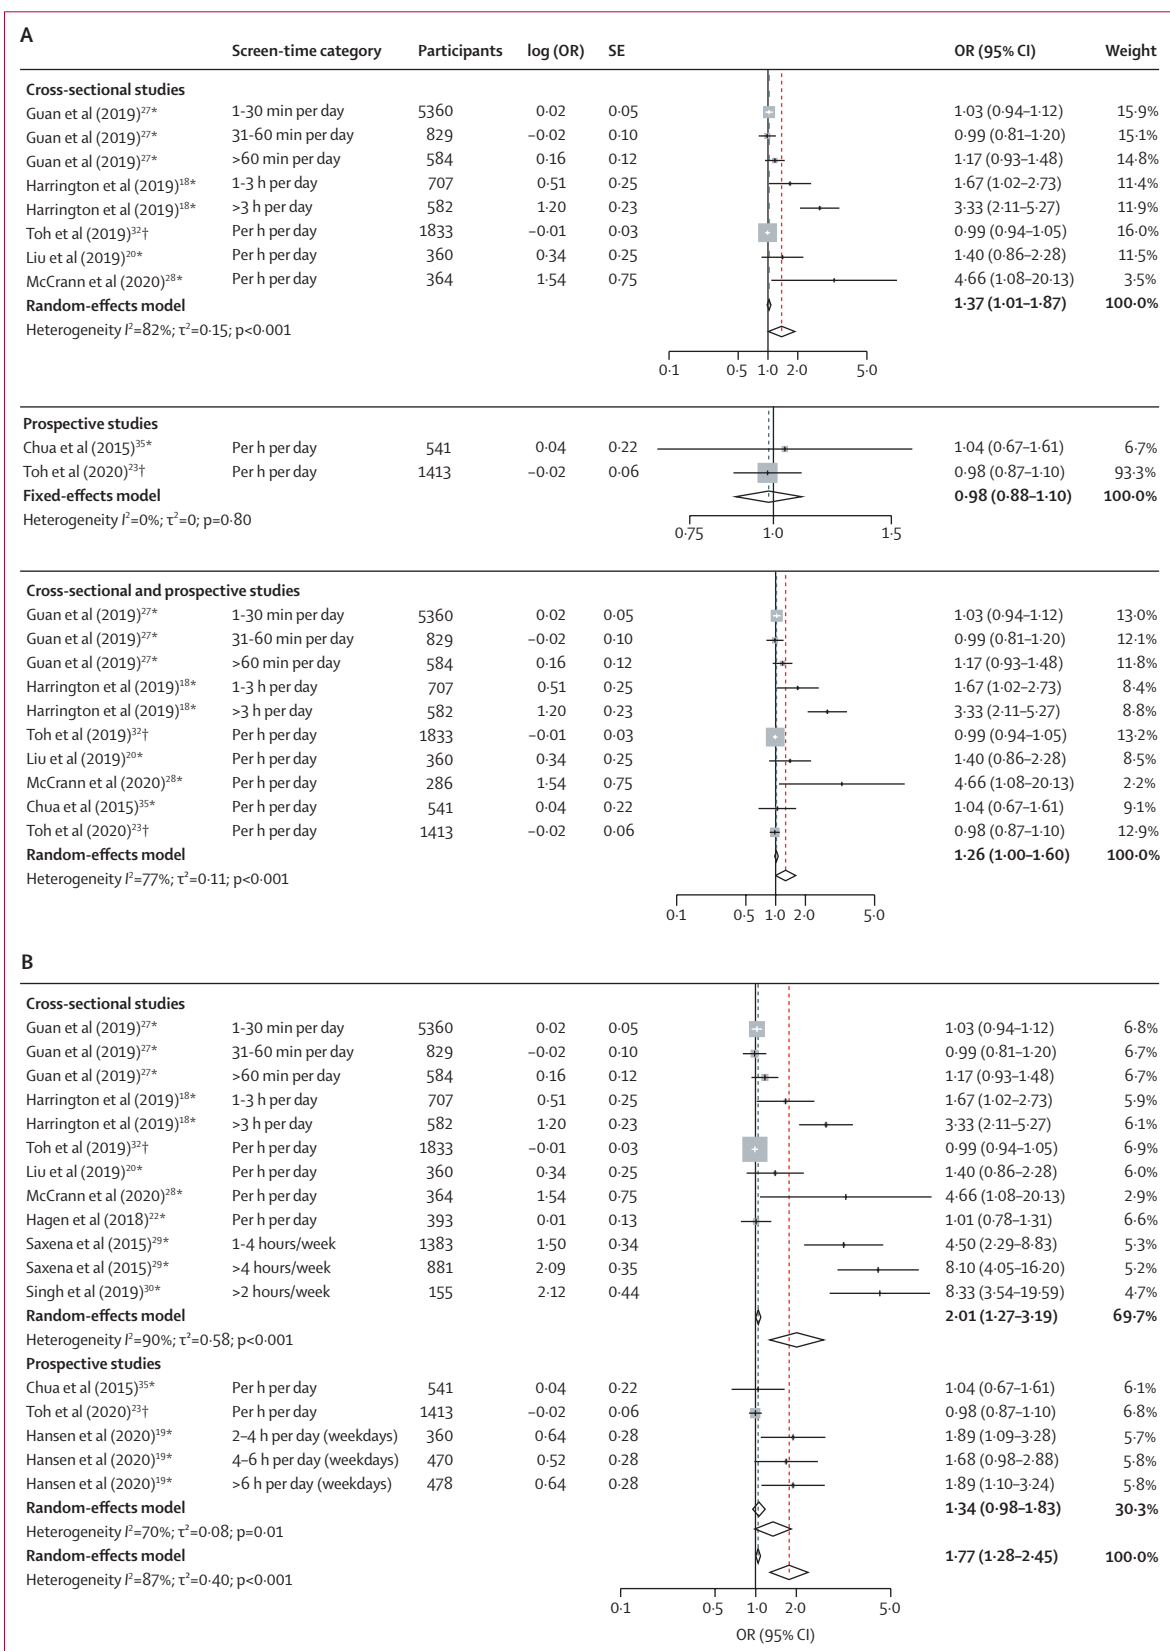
A

| | Screen-time category | Participants | log (OR) | SE | OR (95% CI) | Weight |
|---|---|---|---|---|---|---|
| **Cross-sectional studies** | | | | | | |
| Guan et al (2019)$^{27}$* | 1-30 min per day | 5360 | 0·02 | 0·05 | 1·03 (0·94–1·12) | 15·9% |
| Guan et al (2019)$^{27}$* | 31-60 min per day | 829 | –0·02 | 0·10 | 0·99 (0·81–1·20) | 15·1% |
| Guan et al (2019)$^{27}$* | >60 min per day | 584 | 0·16 | 0·12 | 1·17 (0·93–1·48) | 14·8% |
| Harrington et al (2019)$^{18}$* | 1-3 h per day | 707 | 0·51 | 0·25 | 1·67 (1·02–2·73) | 11·4% |
| Harrington et al (2019)$^{18}$* | >3 h per day | 582 | 1·20 | 0·23 | 3·33 (2·11–5·27) | 11·9% |
| Toh et al (2019)$^{32}$† | Per h per day | 1833 | –0·01 | 0·03 | 0·99 (0·94–1·05) | 16·0% |
| Liu et al (2019)$^{20}$* | Per h per day | 360 | 0·34 | 0·25 | 1·40 (0·86–2·28) | 11·5% |
| McCrann et al (2020)$^{28}$* | Per h per day | 364 | 1·54 | 0·75 | 4·66 (1·08–20·13) | 3·5% |
| **Random-effects model** | | | | | **1·37 (1·01–1·87)** | **100·0%** |

Heterogeneity $I^2$=82%; τ$^2$=0·15; p<0·001

0·1 0·5 1·0 2·0 5·0

| | | | | | | |
|---|---|---|---|---|---|---|
| **Prospective studies** | | | | | | |
| Chua et al (2015)$^{35}$* | Per h per day | 541 | 0·04 | 0·22 | 1·04 (0·67–1·61) | 6·7% |
| Toh et al (2020)$^{23}$† | Per h per day | 1413 | –0·02 | 0·06 | 0·98 (0·87–1·10) | 93·3% |
| **Fixed-effects model** | | | | | **0·98 (0·88–1·10)** | **100·0%** |

Heterogeneity $I^2$=0%; τ$^2$=0; p=0·80

0·75 1·0 1·5

| | | | | | | |
|---|---|---|---|---|---|---|
| **Cross-sectional and prospective studies** | | | | | | |
| Guan et al (2019)$^{27}$* | 1-30 min per day | 5360 | 0·02 | 0·05 | 1·03 (0·94–1·12) | 13·0% |
| Guan et al (2019)$^{27}$* | 31-60 min per day | 829 | –0·02 | 0·10 | 0·99 (0·81–1·20) | 12·1% |
| Guan et al (2019)$^{27}$* | >60 min per day | 584 | 0·16 | 0·12 | 1·17 (0·93–1·48) | 11·8% |
| Harrington et al (2019)$^{18}$* | 1-3 h per day | 707 | 0·51 | 0·25 | 1·67 (1·02–2·73) | 8·4% |
| Harrington et al (2019)$^{18}$* | >3 h per day | 582 | 1·20 | 0·23 | 3·33 (2·11–5·27) | 8·8% |
| Toh et al (2019)$^{32}$† | Per h per day | 1833 | –0·01 | 0·03 | 0·99 (0·94–1·05) | 13·2% |
| Liu et al (2019)$^{20}$* | Per h per day | 360 | 0·34 | 0·25 | 1·40 (0·86–2·28) | 8·5% |
| McCrann et al (2020)$^{28}$* | Per h per day | 286 | 1·54 | 0·75 | 4·66 (1·08–20·13) | 2·2% |
| Chua et al (2015)$^{35}$* | Per h per day | 541 | 0·04 | 0·22 | 1·04 (0·67–1·61) | 9·1% |
| Toh et al (2020)$^{23}$† | Per h per day | 1413 | –0·02 | 0·06 | 0·98 (0·87–1·10) | 12·9% |
| **Random-effects model** | | | | | **1·26 (1·00–1·60)** | **100·0%** |

Heterogeneity $I^2$=77%; τ$^2$=0·11; p<0·001

0·1 0·5 1·0 2·0 5·0

B

| | | | | | | |
|---|---|---|---|---|---|---|
| **Cross-sectional studies** | | | | | | |
| Guan et al (2019)$^{27}$* | 1-30 min per day | 5360 | 0·02 | 0·05 | 1·03 (0·94–1·12) | 6·8% |
| Guan et al (2019)$^{27}$* | 31-60 min per day | 829 | –0·02 | 0·10 | 0·99 (0·81–1·20) | 6·7% |
| Guan et al (2019)$^{27}$* | >60 min per day | 584 | 0·16 | 0·12 | 1·17 (0·93–1·48) | 6·7% |
| Harrington et al (2019)$^{18}$* | 1-3 h per day | 707 | 0·51 | 0·25 | 1·67 (1·02–2·73) | 5·9% |
| Harrington et al (2019)$^{18}$* | >3 h per day | 582 | 1·20 | 0·23 | 3·33 (2·11–5·27) | 6·1% |
| Toh et al (2019)$^{32}$† | Per h per day | 1833 | –0·01 | 0·03 | 0·99 (0·94–1·05) | 6·9% |
| Liu et al (2019)$^{20}$* | Per h per day | 360 | 0·34 | 0·25 | 1·40 (0·86–2·28) | 6·0% |
| McCrann et al (2020)$^{28}$* | Per h per day | 364 | 1·54 | 0·75 | 4·66 (1·08–20·13) | 2·9% |
| Hagen et al (2018)$^{22}$* | Per h per day | 393 | 0·01 | 0·13 | 1·01 (0·78–1·31) | 6·6% |
| Saxena et al (2015)$^{29}$* | 1-4 hours/week | 1383 | 1·50 | 0·34 | 4·50 (2·29–8·83) | 5·3% |
| Saxena et al (2015)$^{29}$* | >4 hours/week | 881 | 2·09 | 0·35 | 8·10 (4·05–16·20) | 5·2% |
| Singh et al (2019)$^{30}$* | >2 hours/week | 155 | 2·12 | 0·44 | 8·33 (3·54–19·59) | 4·7% |
| **Random-effects model** | | | | | **2·01 (1·27–3·19)** | **69·7%** |
| Heterogeneity $I^2$=90%; τ$^2$=0·58; p<0·001 | | | | | | |
| **Prospective studies** | | | | | | |
| Chua et al (2015)$^{35}$* | Per h per day | 541 | 0·04 | 0·22 | 1·04 (0·67–1·61) | 6·1% |
| Toh et al (2020)$^{23}$† | Per h per day | 1413 | –0·02 | 0·06 | 0·98 (0·87–1·10) | 6·8% |
| Hansen et al (2020)$^{19}$* | 2–4 h per day (weekdays) | 360 | 0·64 | 0·28 | 1·89 (1·09–3·28) | 5·7% |
| Hansen et al (2020)$^{19}$* | 4–6 h per day (weekdays) | 470 | 0·52 | 0·28 | 1·68 (0·98–2·88) | 5·8% |
| Hansen et al (2020)$^{19}$* | >6 h per day (weekdays) | 478 | 0·64 | 0·28 | 1·89 (1·10–3·24) | 5·8% |
| **Random-effects model** | | | | | **1·34 (0·98–1·83)** | **30·3%** |
| Heterogeneity $I^2$=70%; τ$^2$=0·08; p=0·01 | | | | | | |
| **Random-effects model** | | | | | **1·77 (1·28–2·45)** | **100·0%** |
| Heterogeneity $I^2$=87%; τ$^2$=0·40; p<0·001 | | | | | | |

0·1 0·5 1·0 2·0 5·0
OR (95% CI)